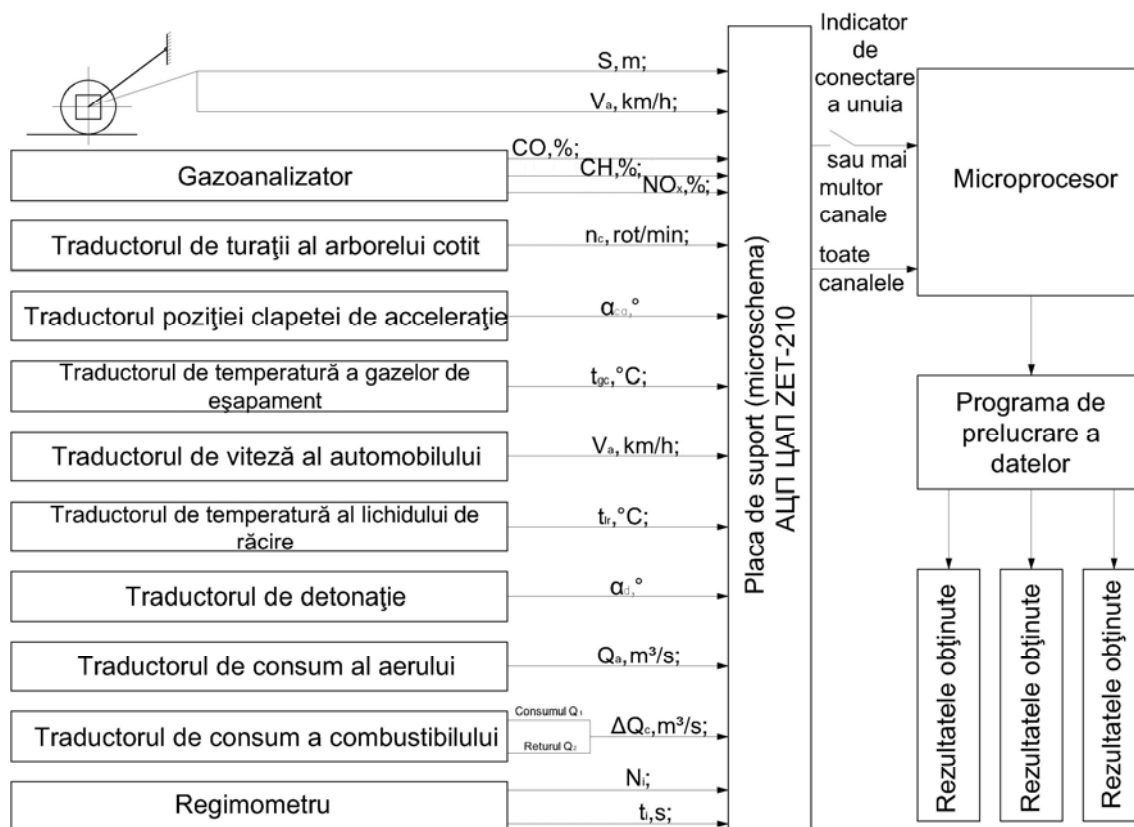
S, m;

$V_a$, km/h;

Gazoanalizator

CO,%;

CH,%;

$NO_x$,%;

Traductorul de turaţii al arborelui cotit

$n_c$, rot/min;

Traductorul poziţiei clapetei de acceleraţie

$\alpha_{ca}$,°

Traductorul de temperatură a gazelor de eşapament

$t_{ge}$,°C;

Traductorul de viteză al automobilului

$V_a$, km/h;

Traductorul de temperatură al lichidului de răcire

$t_{lr}$,°C;

Traductorul de detonaţie

$\alpha_d$,°

Traductorul de consum al aerului

$Q_a$, m³/s;

Traductorul de consum a combustibilului

Consumul $Q_1$

Returul $Q_2$

$\Delta Q_c$, m³/s;

Regimometru

$N_i$;

$t_i$,s;

Placa de suport (microschema) АЦП ЦАП ZET-210

Indicator de conectare a unuia sau mai multor canale

toate canalele

Microprocesor

Programa de prelucrare a datelor

Rezultatele obţinute

Rezultatele obţinute

Rezultatele obţinute